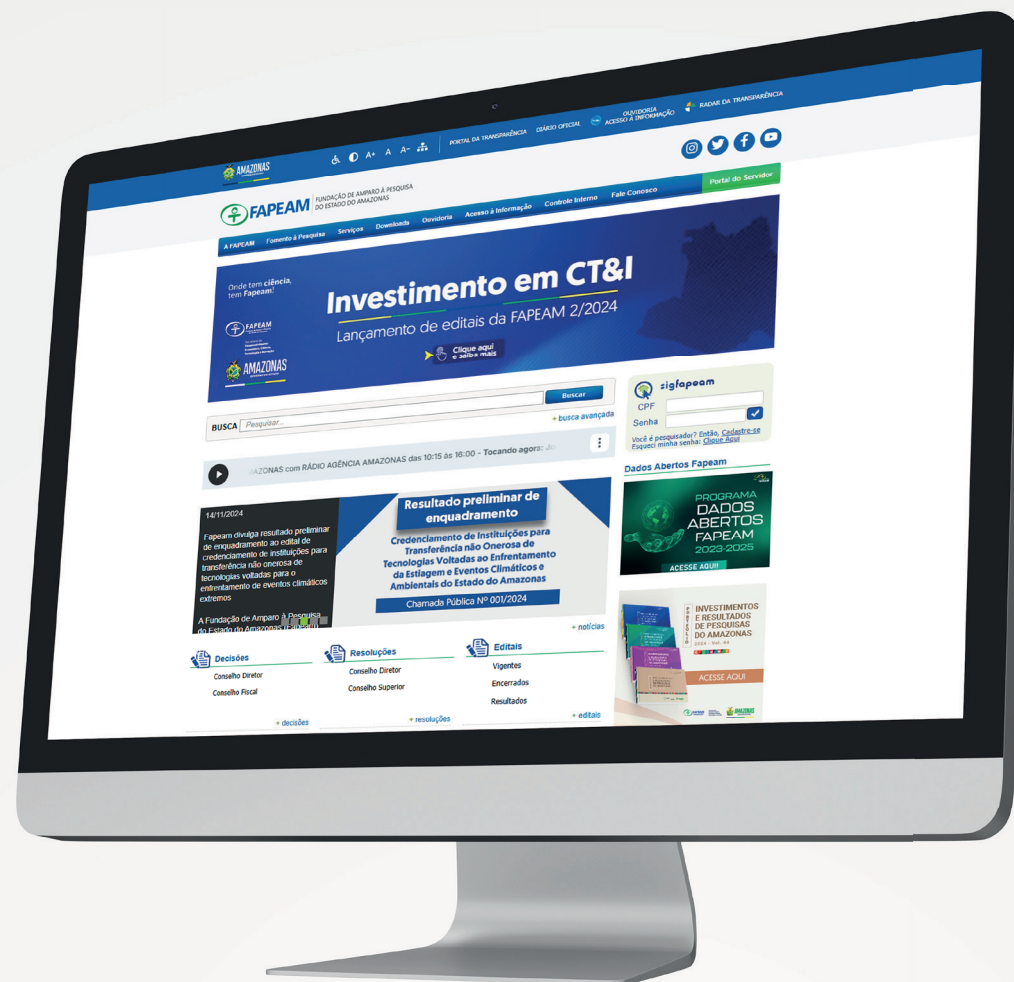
AMAZONAS

A+ A A-

PORTAL DA TRANSPARÊNCIA DIÁRIO OFICIAL OUVIDORIA ACESSO À INFORMAÇÃO RADAR DA TRANSPARÊNCIA

FAPEAM FUNDAÇÃO DE AMPARO À PESQUISA DO ESTADO DO AMAZONAS

Portal do Servidor

A FAPEAM Fomento à Pesquisa Serviços Downloads Ouvidoria Acesso à Informação Controle Interno Fale Conosco

Onde tem ciência, tem Fapeam!

FAPEAM

AMAZONAS

Investimento em CT&I

Lançamento de editais da FAPEAM 2/2024

Clique aqui e saiba mais

BUSCA Pesquisar... Buscar

+ busca avançada

sigfapeam

CPF

Senha

Você é pesquisador? Então, Cadastre-se Esqueci minha senha: Clique Aqui

AMAZONAS com RÁDIO AGÊNCIA AMAZONAS das 10:15 às 16:00 - Tocando agora: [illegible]

Dados Abertos Fapeam

PROGRAMA DADOS ABERTOS FAPEAM 2023-2025

ACESSE AQUI

14/11/2024

Fapeam divulga resultado preliminar de enquadramento ao edital de credenciamento de instituições para transferência não onerosa de tecnologias voltadas para o enfrentamento de eventos climáticos extremos

A Fundação de Amparo à Pesquisa do Estado do Amazonas (Fapeam)

Resultado preliminar de enquadramento

Credenciamento de Instituições para Transferência não Onerosa de Tecnologias Voltadas ao Enfrentamento da Estiagem e Eventos Climáticos e Ambientais do Estado do Amazonas

Chamada Pública Nº 001/2024

+ notícias

INVESTIMENTOS E RESULTADOS DE PESQUISAS DO AMAZONAS

ACESSE AQUI

Decisões
Conselho Diretor
Conselho Fiscal
+ decisões

Resoluções
Conselho Diretor
Conselho Superior
+ resoluções

Editais
Vigentes
Encerrados
Resultados
+ editais